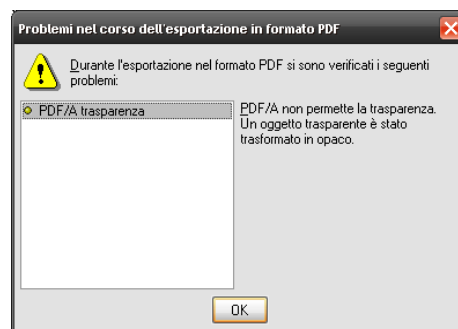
Problemi nel corso dell'esportazione in formato PDF

Durante l'esportazione nel formato PDF si sono verificati i seguenti problemi:

PDF/A trasparenza

PDF/A non permette la trasparenza. Un oggetto trasparente è stato trasformato in opaco.

OK